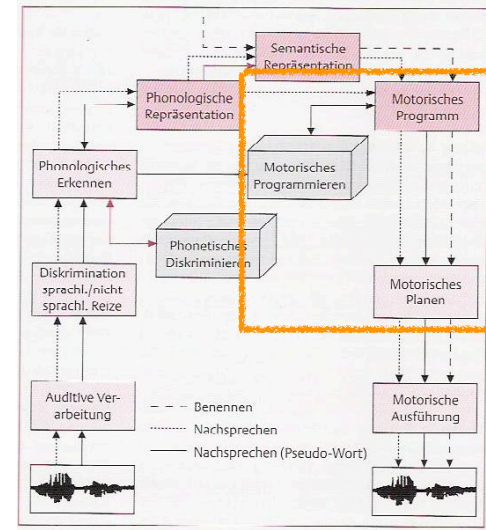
Semantische Repräsentation

Phonologische Repräsentation

Motorisches Programm

Phonologisches Erkennen

Motorisches Programmieren

Phonetisches Diskriminieren

Diskrimination sprachl./nicht sprachl. Reize

Motorisches Planen

Auditive Verarbeitung

Benennen

Nachsprechen

Nachsprechen (Pseudo-Wort)

Motorische Ausführung